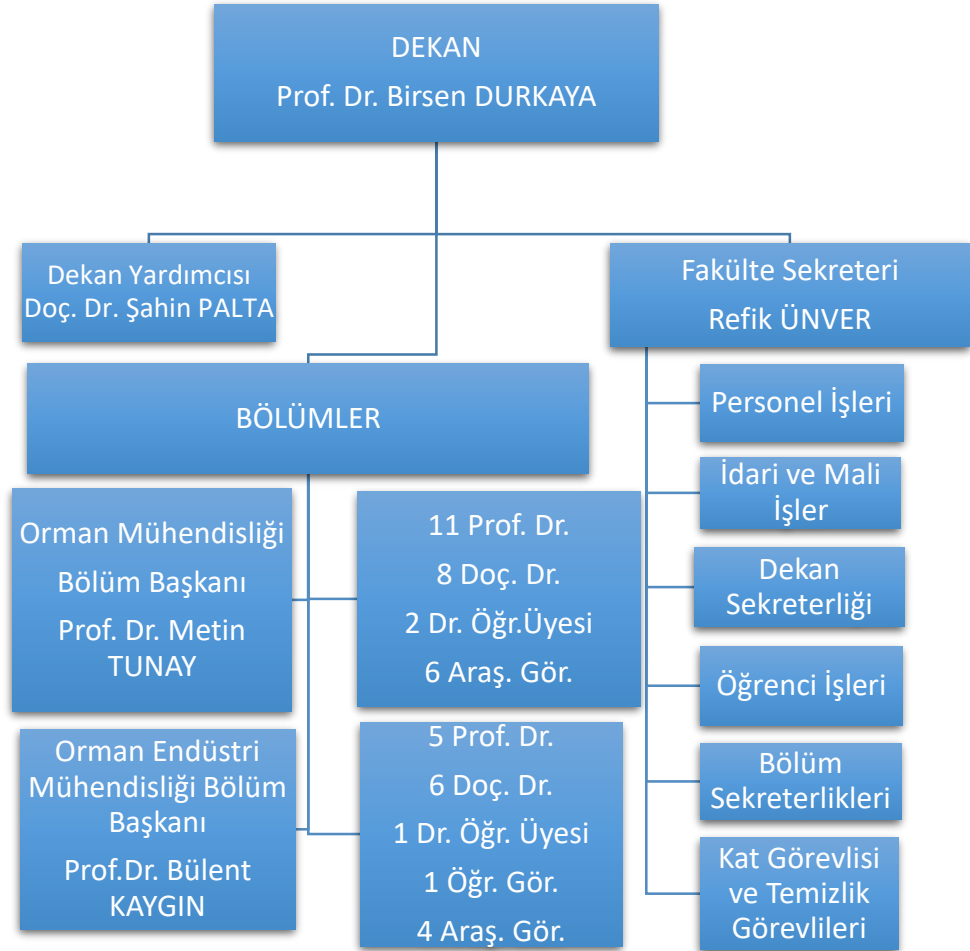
DEKAN
Prof. Dr. Birsen DURKAYA

Dekan Yardımcısı
Doç. Dr. Şahin PALTA

Fakülte Sekreteri
Refik ÜNVER

BÖLÜMLER

Personel İşleri

İdari ve Mali İşler

Orman Mühendisliği
Bölüm Başkanı
Prof. Dr. Metin TUNAY

11 Prof. Dr.
8 Doç. Dr.
2 Dr. Öğr.Üyesi
6 Araş. Gör.

Dekan Sekreterliği

Öğrenci İşleri

Orman Endüstri Mühendisliği Bölüm Başkanı
Prof.Dr. Bülent KAYGIN

5 Prof. Dr.
6 Doç. Dr.
1 Dr. Öğr. Üyesi
1 Öğr. Gör.
4 Araş. Gör.

Bölüm Sekreterlikleri

Kat Görevlisi ve Temizlik Görevlileri